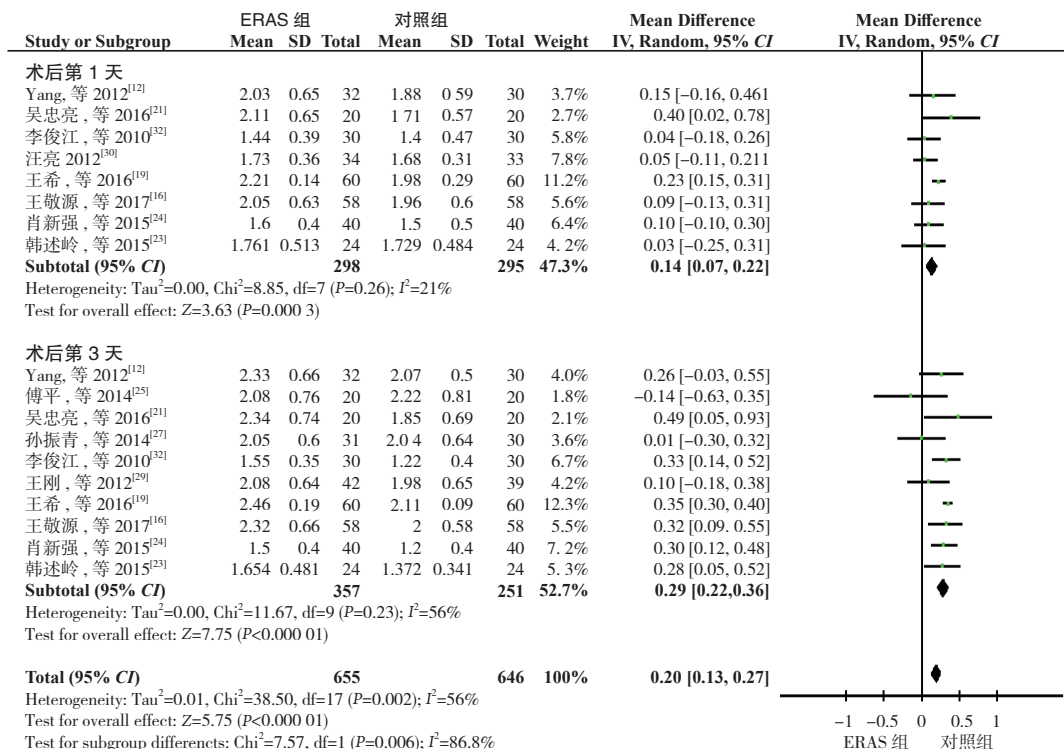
| Study or Subgroup | ERAS 组 Mean | SD | Total | 对照组 Mean | SD | Total | Weight | Mean Difference IV, Random, 95% *CI* |
|---|---|---|---|---|---|---|---|---|
| **术后第 1 天** | | | | | | | | |
| Yang, 等 2012$^{[12]}$ | 2.03 | 0.65 | 32 | 1.88 | 0 59 | 30 | 3.7% | 0.15 [−0.16, 0.461 |
| 吴忠亮，等 2016$^{[21]}$ | 2.11 | 0.65 | 20 | 1 71 | 0.57 | 20 | 2.7% | 0.40 [0.02, 0.78] |
| 李俊江，等 2010$^{[32]}$ | 1.44 | 0.39 | 30 | 1.4 | 0.47 | 30 | 5.8% | 0.04 [−0.18, 0.26] |
| 汪亮 2012$^{[30]}$ | 1.73 | 0.36 | 34 | 1.68 | 0.31 | 33 | 7.8% | 0.05 [−0.11, 0.211 |
| 王希，等 2016$^{[19]}$ | 2.21 | 0.14 | 60 | 1.98 | 0.29 | 60 | 11.2% | 0.23 [0.15, 0.31] |
| 王敬源，等 2017$^{[16]}$ | 2.05 | 0.63 | 58 | 1.96 | 0.6 | 58 | 5.6% | 0.09 [−0.13, 0.31] |
| 肖新强，等 2015$^{[24]}$ | 1.6 | 0.4 | 40 | 1.5 | 0.5 | 40 | 6.4% | 0.10 [−0.10, 0.30] |
| 韩述岭，等 2015$^{[23]}$ | 1.761 | 0.513 | 24 | 1.729 | 0.484 | 24 | 4. 2% | 0.03 [−0.25, 0.31] |
| **Subtotal (95% *CI*)** | | | **298** | | | **295** | **47.3%** | **0.14 [0.07, 0.22]** |

Heterogeneity: Tau$^2$=0.00, Chi$^2$=8.85, df=7 (*P*=0.26); $I^2$=21%
Test for overall effect: *Z*=3.63 (*P*=0.000 3)

| Study or Subgroup | Mean | SD | Total | Mean | SD | Total | Weight | Mean Difference |
|---|---|---|---|---|---|---|---|---|
| **术后第 3 天** | | | | | | | | |
| Yang, 等 2012$^{[12]}$ | 2.33 | 0.66 | 32 | 2.07 | 0.5 | 30 | 4.0% | 0.26 [−0.03, 0.55] |
| 傅平，等 2014$^{[25]}$ | 2.08 | 0.76 | 20 | 2.22 | 0.81 | 20 | 1.8% | −0.14 [−0.63, 0.35] |
| 吴忠亮，等 2016$^{[21]}$ | 2.34 | 0.74 | 20 | 1.85 | 0.69 | 20 | 2.1% | 0.49 [0.05, 0.93] |
| 孙振青，等 2014$^{[27]}$ | 2.05 | 0.6 | 31 | 2.0 4 | 0.64 | 30 | 3.6% | 0.01 [−0.30, 0.32] |
| 李俊江，等 2010$^{[32]}$ | 1.55 | 0.35 | 30 | 1.22 | 0.4 | 30 | 6.7% | 0.33 [0.14, 0 52] |
| 王刚，等 2012$^{[29]}$ | 2.08 | 0.64 | 42 | 1.98 | 0.65 | 39 | 4.2% | 0.10 [−0.18, 0.38] |
| 王希，等 2016$^{[19]}$ | 2.46 | 0.19 | 60 | 2.11 | 0.09 | 60 | 12.3% | 0.35 [0.30, 0.40] |
| 王敬源，等 2017$^{[16]}$ | 2.32 | 0.66 | 58 | 2 | 0.58 | 58 | 5.5% | 0.32 [0.09. 0.55] |
| 肖新强，等 2015$^{[24]}$ | 1.5 | 0.4 | 40 | 1.2 | 0.4 | 40 | 7. 2% | 0.30 [0.12, 0.48] |
| 韩述岭，等 2015$^{[23]}$ | 1.654 | 0.481 | 24 | 1.372 | 0.341 | 24 | 5. 3% | 0.28 [0.05, 0.52] |
| **Subtotal (95% *CI*)** | | | **357** | | | **251** | **52.7%** | **0.29 [0.22,0.36]** |

Heterogeneity: Tau$^2$=0.00, Chi$^2$=11.67, df=9 (*P*=0.23); $I^2$=56%
Test for overall effect: *Z*=7.75 (*P*<0.000 01)

**Total (95% *CI*)** **655** **646** **100%** **0.20 [0.13, 0.27]**
Heterogeneity: Tau$^2$=0.01, Chi$^2$=38.50, df=17 (*P*=0.002); $I^2$=56%
Test for overall effect: *Z*=5.75 (*P*<0.000 01)
Test for subgroup differencts: Chi$^2$=7.57, df=1 (*P*=0.006); $I^2$=86.8%

Mean Difference
IV, Random, 95% *CI*

−1 −0.5 0 0.5 1
ERAS 组 对照组